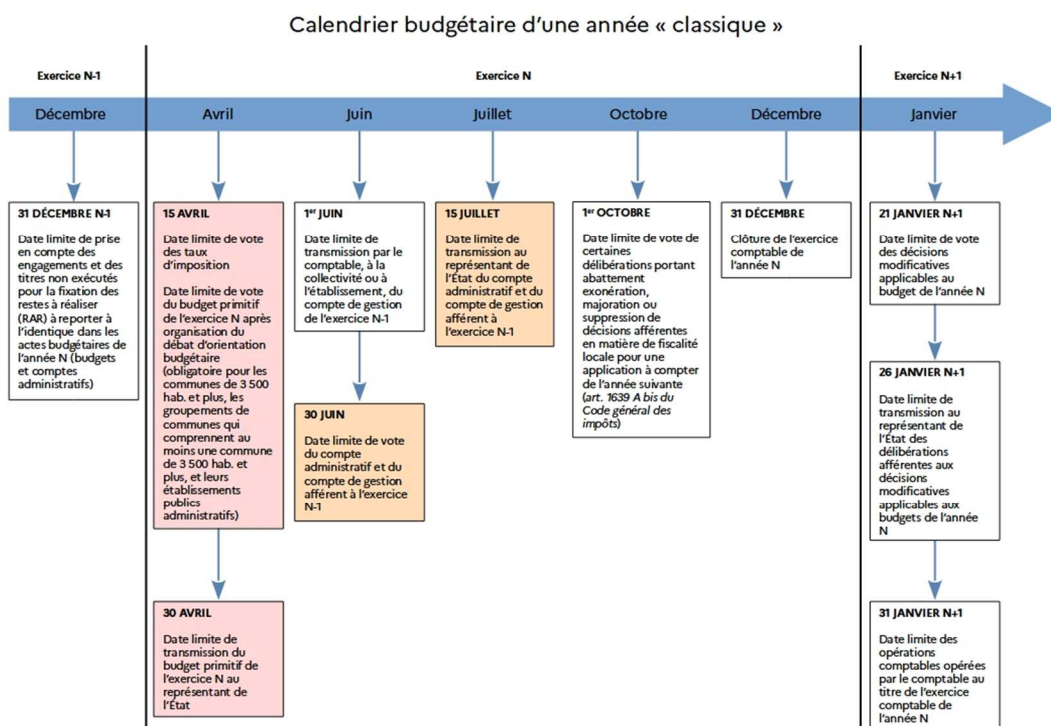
Calendrier budgétaire d'une année « classique »

Exercice N-1

Exercice N

Exercice N+1

Décembre

Avril

Juin

Juillet

Octobre

Décembre

Janvier

31 DÉCEMBRE N-1

Date limite de prise en compte des engagements et des titres non exécutés pour la fixation des restes à réaliser (RAR) à reporter à l'identique dans les actes budgétaires de l'année N (budgets et comptes administratifs)

15 AVRIL

Date limite de vote des taux d'imposition

Date limite de vote du budget primitif de l'exercice N après organisation du débat d'orientation budgétaire (obligatoire pour les communes de 3 500 hab. et plus, les groupements de communes qui comprennent au moins une commune de 3 500 hab. et plus, et leurs établissements publics administratifs)

30 AVRIL

Date limite de transmission du budget primitif de l'exercice N au représentant de l'État

1$^{er}$ JUIN

Date limite de transmission par le comptable, à la collectivité ou à l'établissement, du compte de gestion de l'exercice N-1

30 JUIN

Date limite de vote du compte administratif et du compte de gestion afférent à l'exercice N-1

15 JUILLET

Date limite de transmission au représentant de l'État du compte administratif et du compte de gestion afférent à l'exercice N-1

1$^{er}$ OCTOBRE

Date limite de vote de certaines délibérations portant abattement exonération, majoration ou suppression de décisions afférentes en matière de fiscalité locale pour une application à compter de l'année suivante (art. 1639 A bis du Code général des impôts)

31 DÉCEMBRE

Clôture de l'exercice comptable de l'année N

21 JANVIER N+1

Date limite de vote des décisions modificatives applicables au budget de l'année N

26 JANVIER N+1

Date limite de transmission au représentant de l'État des délibérations afférentes aux décisions modificatives applicables aux budgets de l'année N

31 JANVIER N+1

Date limite des opérations comptables opérées par le comptable au titre de l'exercice comptable de l'année N